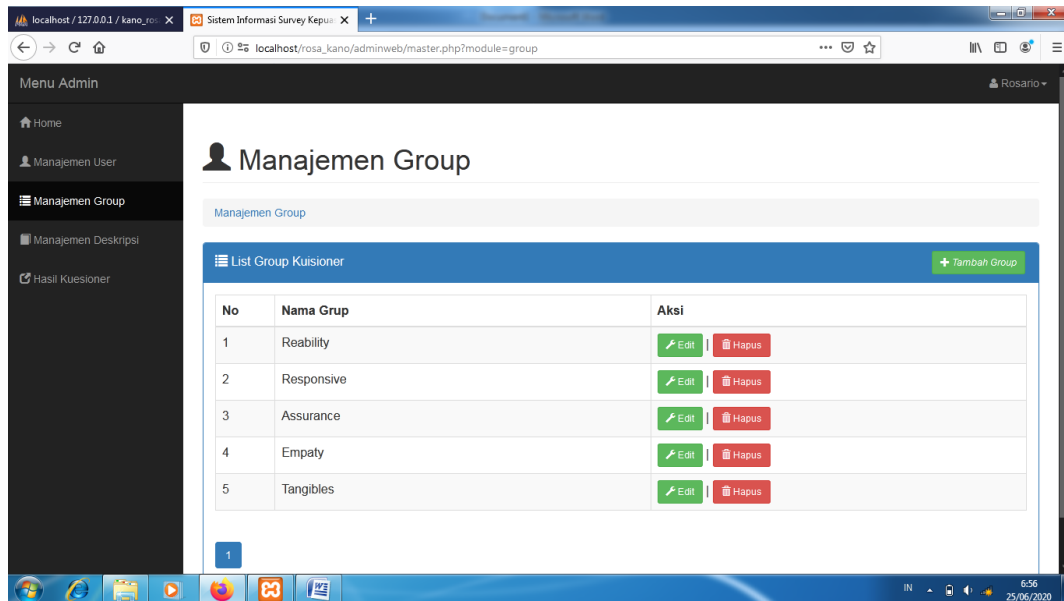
localhost / 127.0.0.1 / kano_ros
Sistem Informasi Survey Kepua
localhost/rosa_kano/adminweb/master.php?module=group

Menu Admin
Rosario

Home
Manajemen User
Manajemen Group
Manajemen Deskripsi
Hasil Kuesioner

Manajemen Group

Manajemen Group

List Group Kuisioner
Tambah Group

| No | Nama Grup | Aksi |
|---|---|---|
| 1 | Reability | Edit \| Hapus |
| 2 | Responsive | Edit \| Hapus |
| 3 | Assurance | Edit \| Hapus |
| 4 | Empaty | Edit \| Hapus |
| 5 | Tangibles | Edit \| Hapus |

1

IN
6:56
25/06/2020